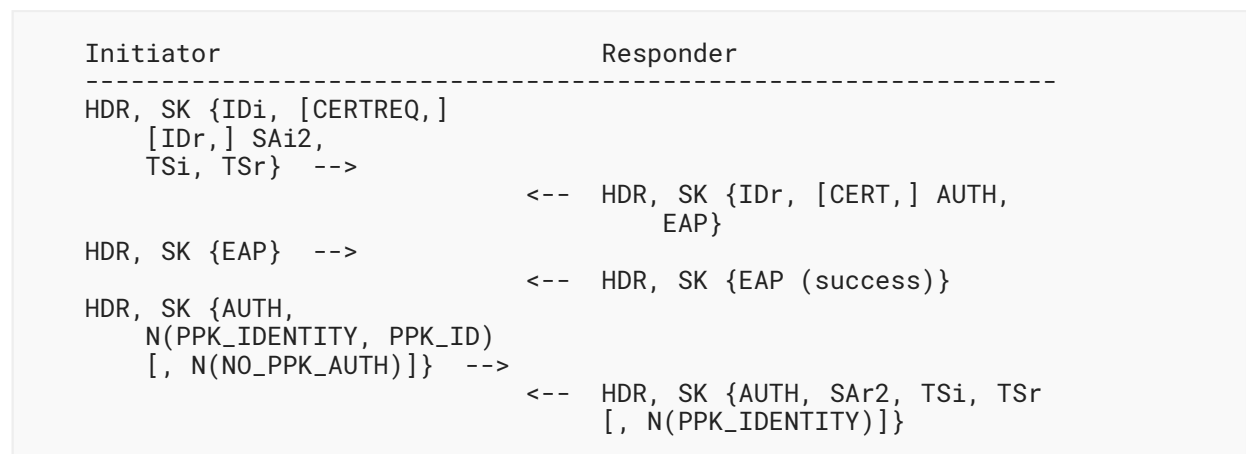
Initiator                          Responder
------------------------------------------------------------------
HDR, SK {IDi, [CERTREQ,]
    [IDr,] SAi2,
    TSi, TSr}  -->
                              <--  HDR, SK {IDr, [CERT,] AUTH,
                                       EAP}
HDR, SK {EAP}  -->
                              <--  HDR, SK {EAP (success)}
HDR, SK {AUTH,
    N(PPK_IDENTITY, PPK_ID)
    [, N(NO_PPK_AUTH)]}  -->
                              <--  HDR, SK {AUTH, SAr2, TSi, TSr
                                   [, N(PPK_IDENTITY)]}